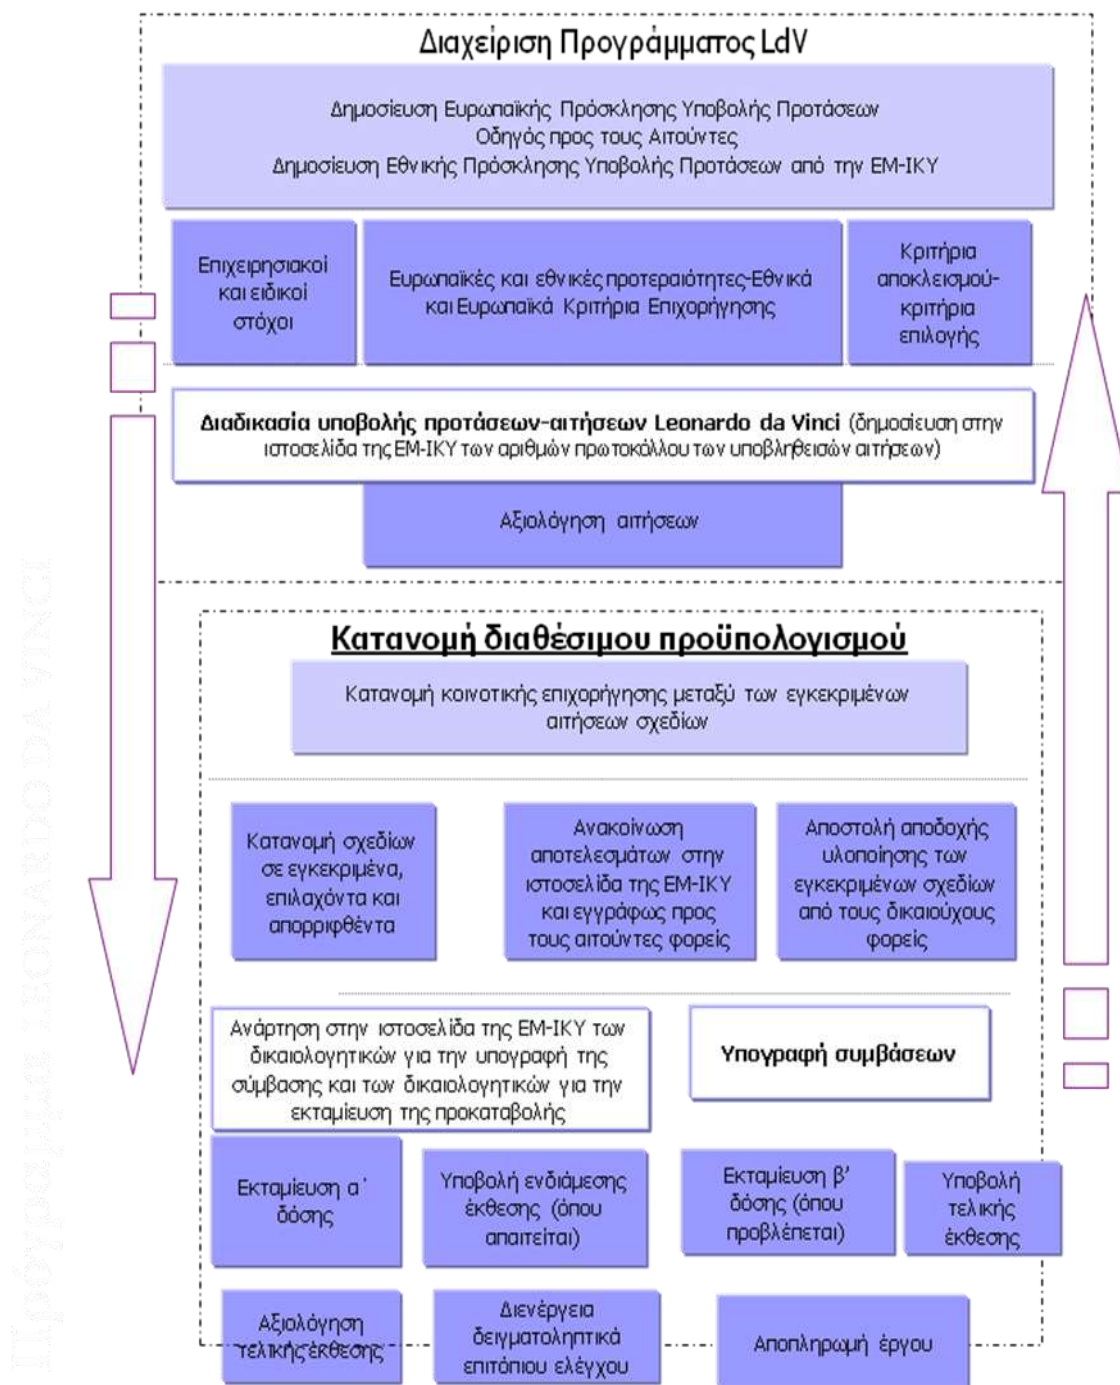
Διαχείριση Προγράμματος LdV

Δημοσίευση Ευρωπαϊκής Πρόσκλησης Υποβολής Προτάσεων
Οδηγός προς τους Αιτούντες
Δημοσίευση Εθνικής Πρόσκλησης Υποβολής Προτάσεων από την ΕΜ-ΙΚΥ

Επιχειρησιακοί και ειδικοί στόχοι

Ευρωπαϊκές και εθνικές προτεραιότητες-Εθνικά και Ευρωπαϊκά Κριτήρια Επιχορήγησης

Κριτήρια αποκλεισμού-κριτήρια επιλογής

Διαδικασία υποβολής προτάσεων-αιτήσεων Leonardo da Vinci (δημοσίευση στην ιστοσελίδα της ΕΜ-ΙΚΥ των αριθμών πρωτοκόλλου των υποβληθεισών αιτήσεων)

Αξιολόγηση αιτήσεων

Κατανομή διαθέσιμου προϋπολογισμού

Κατανομή κοινοτικής επιχορήγησης μεταξύ των εγκεκριμένων αιτήσεων σχεδίων

Κατανομή σχεδίων σε εγκεκριμένα, επιλαχόντα και απορριφθέντα

Ανακοίνωση αποτελεσμάτων στην ιστοσελίδα της ΕΜ-ΙΚΥ και εγγράφως προς τους αιτούντες φορείς

Αποστολή αποδοχής υλοποίησης των εγκεκριμένων σχεδίων από τους δικαιούχους φορείς

Ανάρτηση στην ιστοσελίδα της ΕΜ-ΙΚΥ των δικαιολογητικών για την υπογραφή της σύμβασης και των δικαιολογητικών για την εκταμίευση της προκαταβολής

Υπογραφή συμβάσεων

Εκταμίευση α΄ δόσης

Υποβολή ενδιάμεσης έκθεσης (όπου απαιτείται)

Εκταμίευση β΄ δόσης (όπου προβλέπεται)

Υποβολή τελικής έκθεσης

Αξιολόγηση τελικής έκθεσης

Διενέργεια δειγματοληπτικά επιτόπιου ελέγχου

Αποπληρωμή έργου

Πρόγραμμα LEONARDO DA VINCI